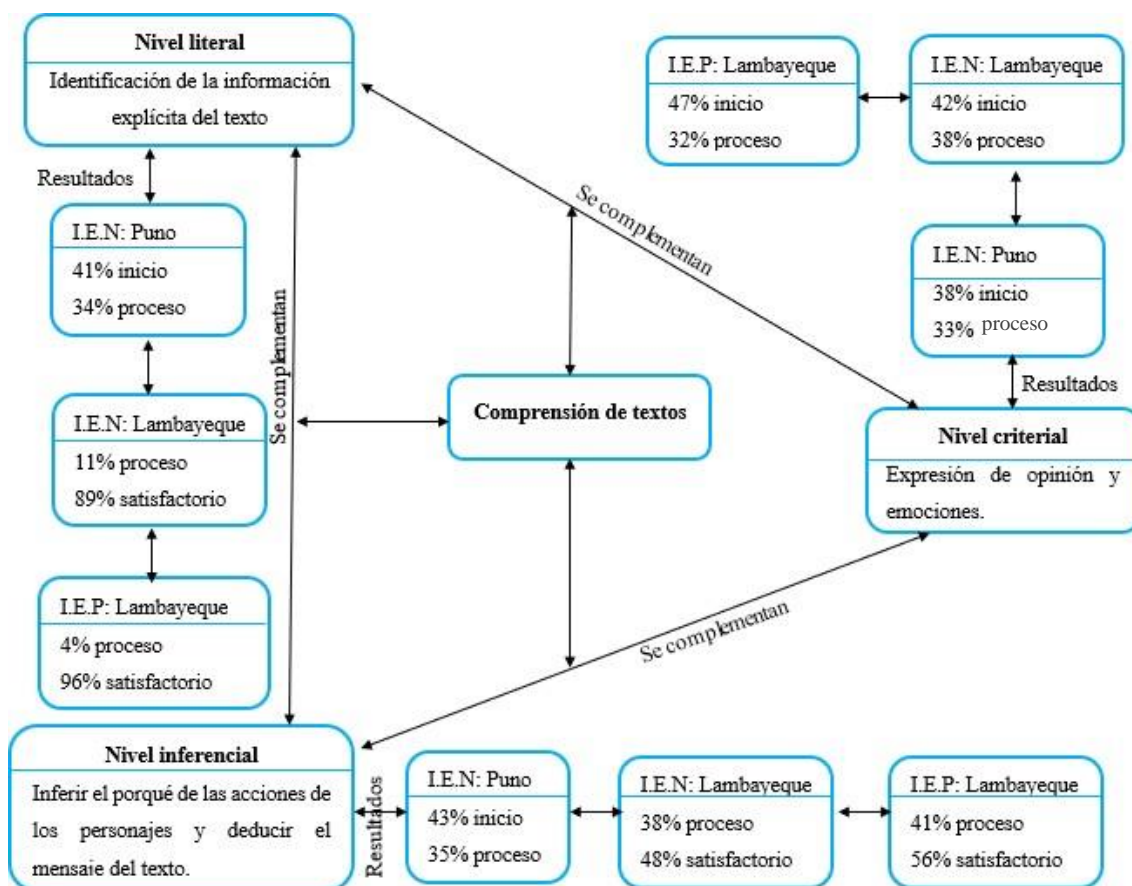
Nivel literal
Identificación de la información explícita del texto

Resultados

I.E.N: Puno
41% inicio
34% proceso

I.E.N: Lambayeque
11% proceso
89% satisfactorio

I.E.P: Lambayeque
4% proceso
96% satisfactorio

Se complementan

Comprensión de textos

Se complementan

I.E.P: Lambayeque
47% inicio
32% proceso

I.E.N: Lambayeque
42% inicio
38% proceso

I.E.N: Puno
38% inicio
33% proceso

Resultados

Nivel criterial
Expresión de opinión y emociones.

Se complementan

Nivel inferencial
Inferir el porqué de las acciones de los personajes y deducir el mensaje del texto.

Resultados

I.E.N: Puno
43% inicio
35% proceso

I.E.N: Lambayeque
38% proceso
48% satisfactorio

I.E.P: Lambayeque
41% proceso
56% satisfactorio